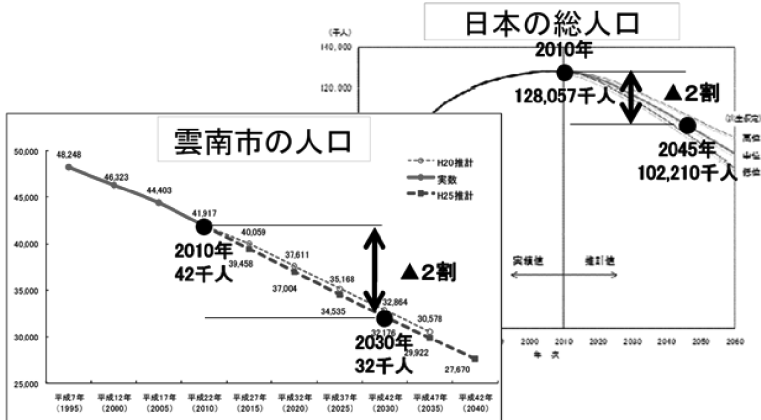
日本の総人口

(千人)
140,000
120,000

2010年
128,057千人

▲2割

2045年
102,210千人

(出生仮定)
高位
中位
低位

実績値
推計値

2000 2010 2020 2030 2040 2050 2060
年 次

雲南市の人口

H20推計
実数
H25推計

50,000
45,000
40,000
35,000
30,000
25,000

48,248
46,323
44,403
41,917
40,059
39,458
37,611
37,004
35,168
34,535
32,864
32,176
30,578
29,922
27,670

2010年
42千人

▲2割

2030年
32千人

平成7年 (1995)
平成12年 (2000)
平成17年 (2005)
平成22年 (2010)
平成27年 (2015)
平成32年 (2020)
平成37年 (2025)
平成42年 (2030)
平成47年 (2035)
平成52年 (2040)